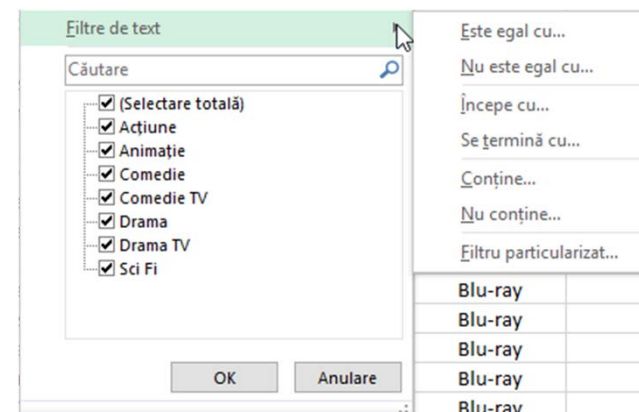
Filtre de text

Căutare

(Selectare totală)
Acțiune
Animație
Comedie
Comedie TV
Drama
Drama TV
Sci Fi

OK
Anulare

Este egal cu...
Nu este egal cu...
Începe cu...
Se termină cu...
Conține...
Nu conține...
Filtru particularizat...

Blu-ray
Blu-ray
Blu-ray
Blu-ray
Blu-ray